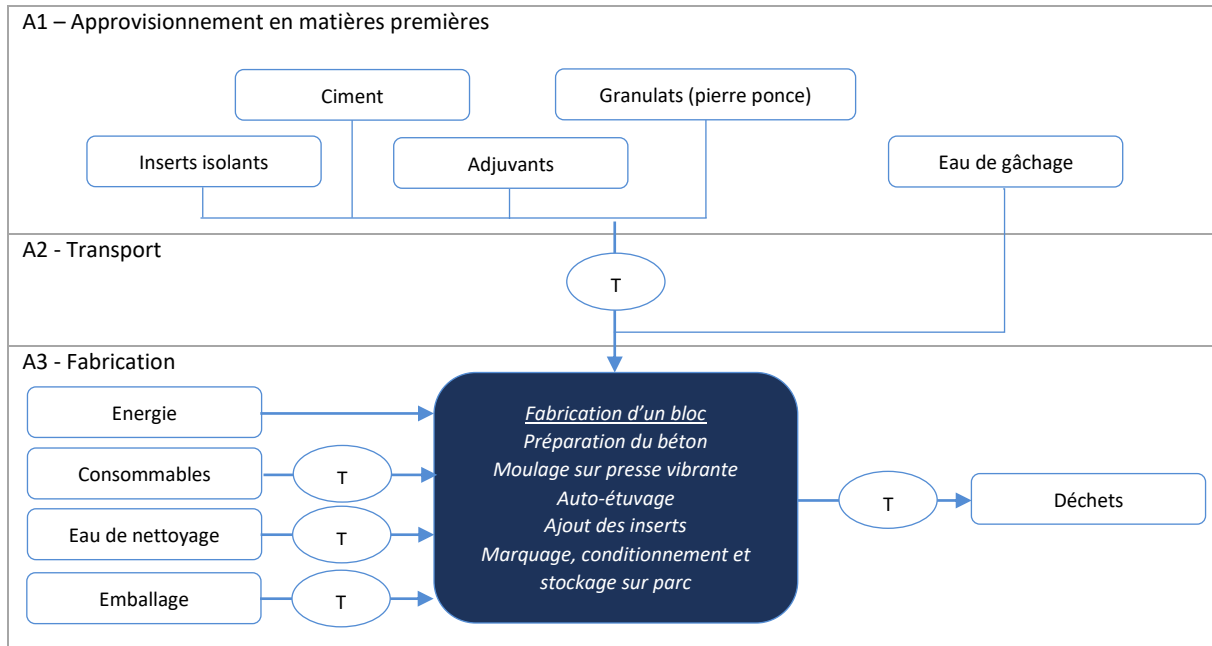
A1 – Approvisionnement en matières premières

Ciment

Granulats (pierre ponce)

Inserts isolants

Adjuvants

Eau de gâchage

A2 - Transport

T

A3 - Fabrication

Energie

Consommables

T

Eau de nettoyage

T

Emballage

T

Fabrication d'un bloc
Préparation du béton
Moulage sur presse vibrante
Auto-étuvage
Ajout des inserts
Marquage, conditionnement et stockage sur parc

T

Déchets